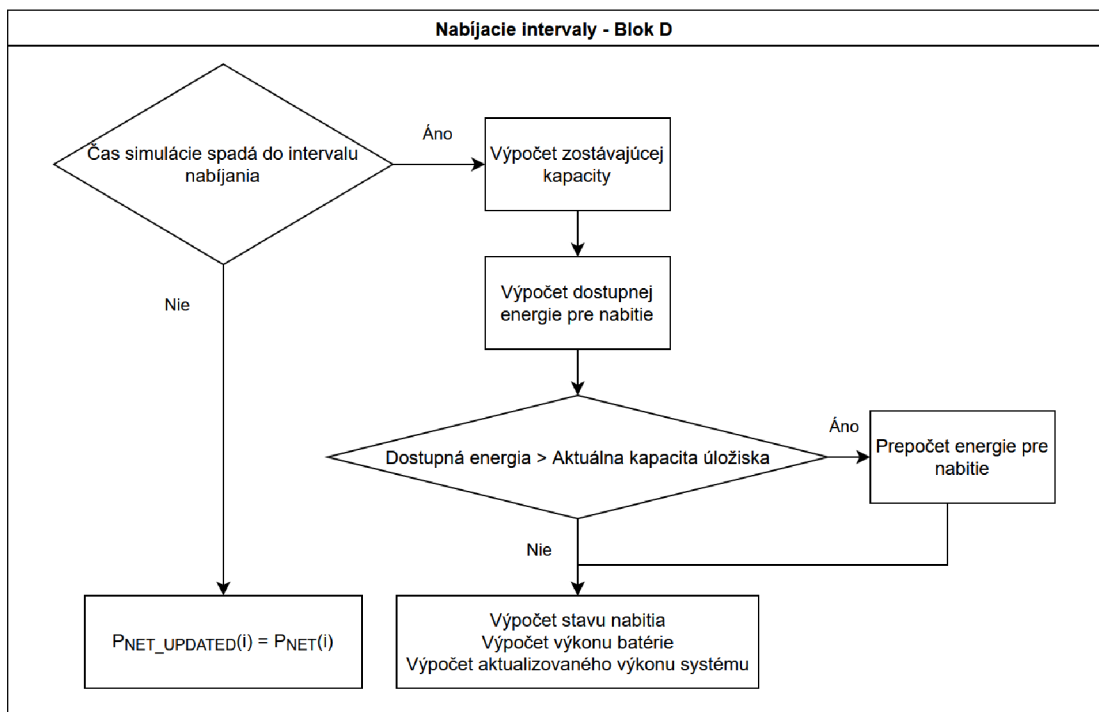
Nabíjacie intervaly - Blok D

Čas simulácie spadá do intervalu nabíjania

Áno

Výpočet zostávajúcej kapacity

Výpočet dostupnej energie pre nabitie

Nie

Dostupná energia > Aktuálna kapacita úložiska

Áno

Prepočet energie pre nabitie

Nie

$P_{NET\_UPDATED}(i) = P_{NET}(i)$

Výpočet stavu nabitia
Výpočet výkonu batérie
Výpočet aktualizovaného výkonu systému